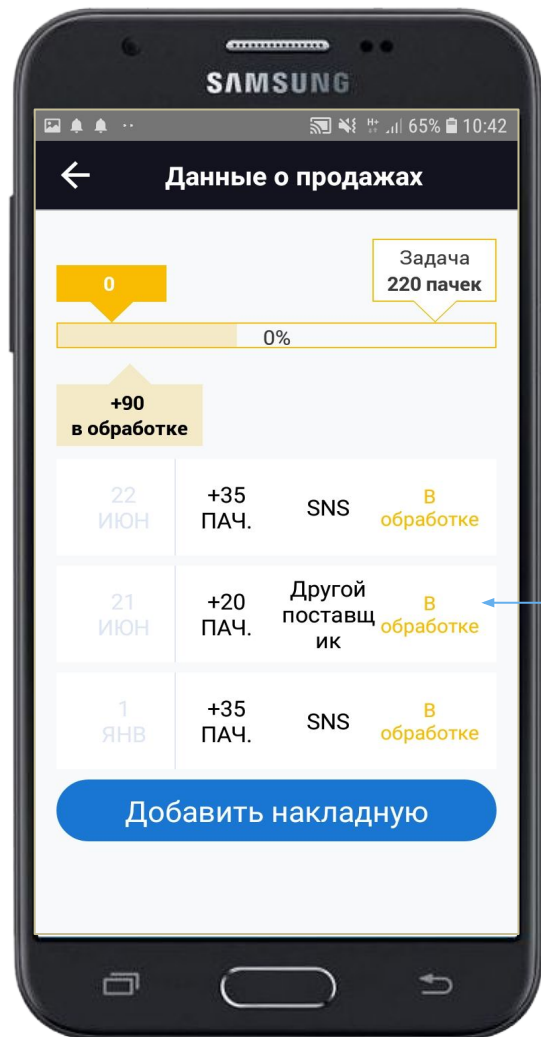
SAMSUNG

65% 10:42

←

Данные о продажах

Задача
220 пачек

0

0%

+90
в обработке

| 22 ИЮН | +35 ПАЧ. | SNS | В обработке |
|---|---|---|---|
| 21 ИЮН | +20 ПАЧ. | Другой поставщик | В обработке |
| 1 ЯНВ | +35 ПАЧ. | SNS | В обработке |

Добавить накладную